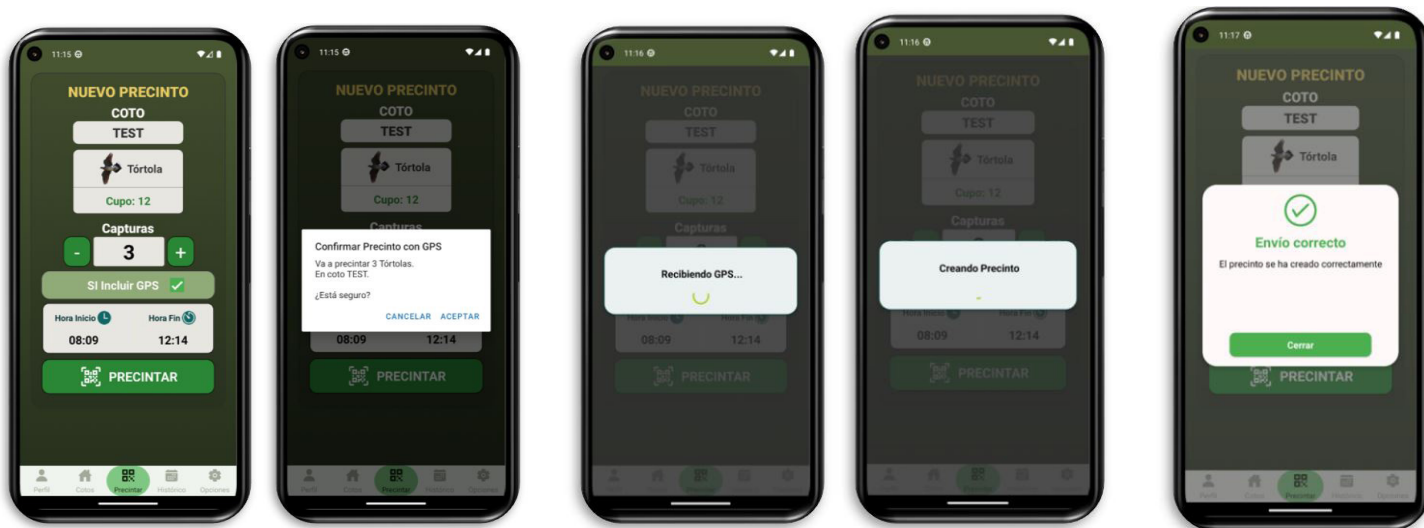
11:15

NUEVO PRECINTO
COTO
TEST
Tórtola
Cupo: 12
Capturas
-
3
+
SI Incluir GPS
Hora Inicio
Hora Fin
08:09
12:14
PRECINTAR

Perfil
Cotos
Precintar
Histórico
Opciones

11:15

NUEVO PRECINTO
COTO
TEST
Tórtola
Cupo: 12
Capturas

Confirmar Precinto con GPS
Va a precintar 3 Tórtolas.
En coto TEST.

¿Está seguro?

CANCELAR ACEPTAR

08:09
12:14
PRECINTAR

Perfil
Cotos
Precintar
Histórico
Opciones

11:16

NUEVO PRECINTO
COTO
TEST
Tórtola
Cupo: 12
Capturas

Recibiendo GPS...

Hora Inicio
Hora Fin
08:09
12:14
PRECINTAR

11:16

NUEVO PRECINTO
COTO
TEST
Tórtola
Cupo: 12
Capturas

Creando Precinto

Hora Inicio
Hora Fin
08:09
12:14
PRECINTAR

11:17

NUEVO PRECINTO
COTO
TEST
Tórtola

Envío correcto
El precinto se ha creado correctamente

Cerrar

PRECINTAR

Perfil
Cotos
Precintar
Histórico
Opciones